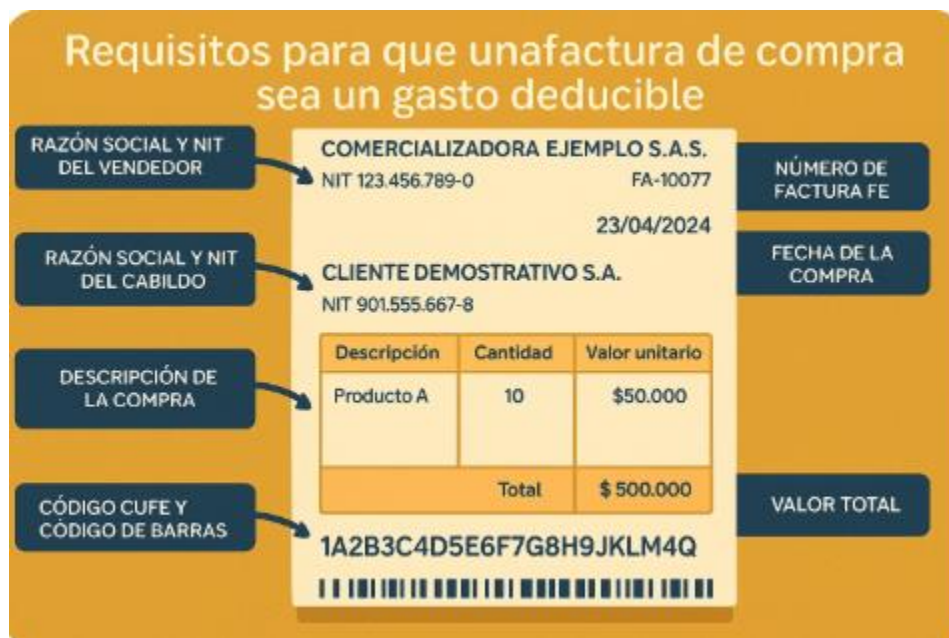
Requisitos para que unafactura de compra sea un gasto deducible

RAZÓN SOCIAL Y NIT DEL VENDEDOR

COMERCIALIZADORA EJEMPLO S.A.S.
NIT 123.456.789-0
FA-10077

NÚMERO DE FACTURA FE

23/04/2024

RAZÓN SOCIAL Y NIT DEL CABILDO

CLIENTE DEMOSTRATIVO S.A.
NIT 901.555.667-8

FECHA DE LA COMPRA

DESCRIPCIÓN DE LA COMPRA

| Descripción | Cantidad | Valor unitario |
|---|---|---|
| Producto A | 10 | \$50.000 |
| | Total | \$ 500.000 |

VALOR TOTAL

CÓDIGO CUFE Y CÓDIGO DE BARRAS

1A2B3C4D5E6F7G8H9JKLM4Q